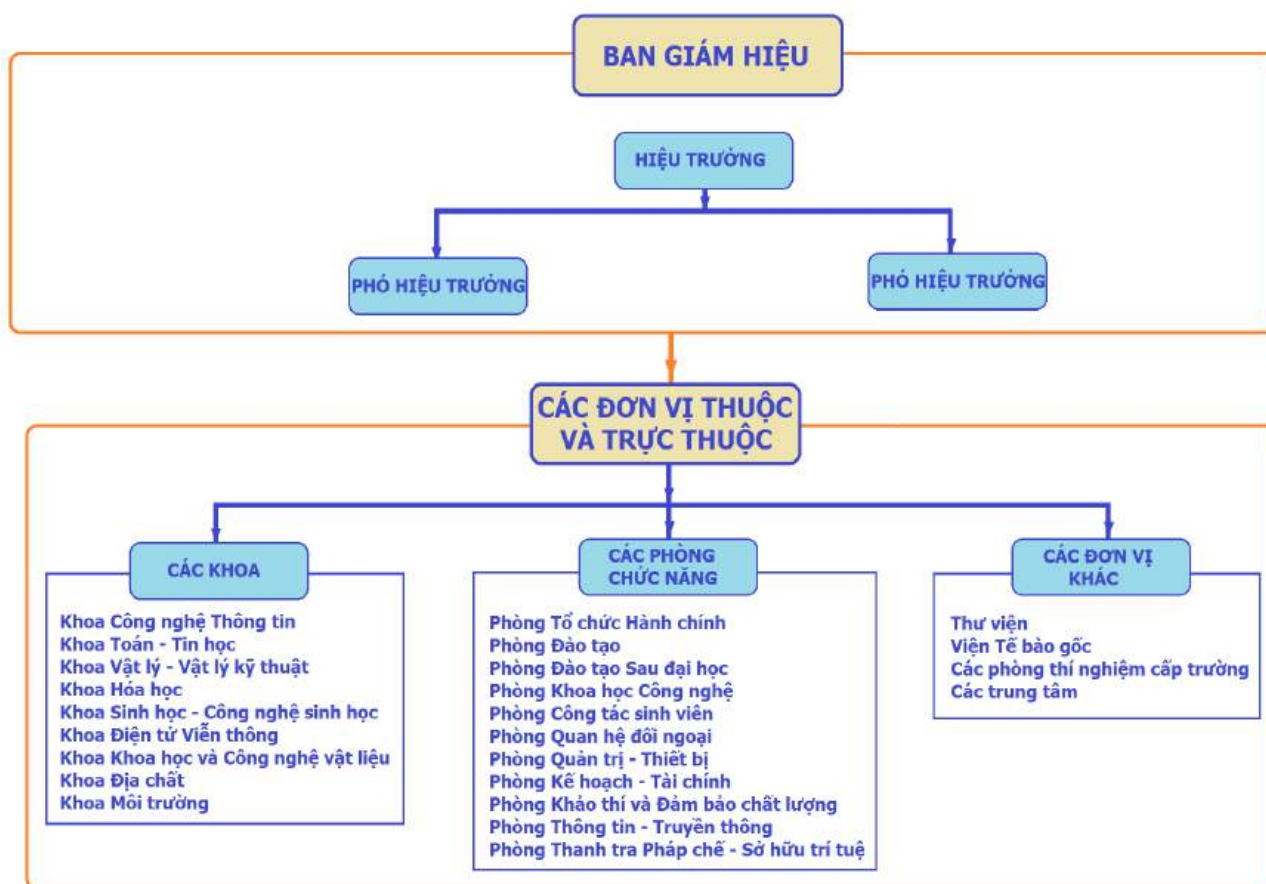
BAN GIÁM HIỆU

HIỆU TRƯỞNG

PHÓ HIỆU TRƯỞNG

PHÓ HIỆU TRƯỞNG

CÁC ĐƠN VỊ THUỘC VÀ TRỰC THUỘC

CÁC KHOA

Khoa Công nghệ Thông tin
Khoa Toán - Tin học
Khoa Vật lý - Vật lý kỹ thuật
Khoa Hóa học
Khoa Sinh học - Công nghệ sinh học
Khoa Điện tử Viễn thông
Khoa Khoa học và Công nghệ vật liệu
Khoa Địa chất
Khoa Môi trường

CÁC PHÒNG CHỨC NĂNG

Phòng Tổ chức Hành chính
Phòng Đào tạo
Phòng Đào tạo Sau đại học
Phòng Khoa học Công nghệ
Phòng Công tác sinh viên
Phòng Quan hệ đối ngoại
Phòng Quản trị - Thiết bị
Phòng Kế hoạch - Tài chính
Phòng Khảo thí và Đảm bảo chất lượng
Phòng Thông tin - Truyền thông
Phòng Thanh tra Pháp chế - Sở hữu trí tuệ

CÁC ĐƠN VỊ KHÁC

Thư viện
Viện Tế bào gốc
Các phòng thí nghiệm cấp trường
Các trung tâm